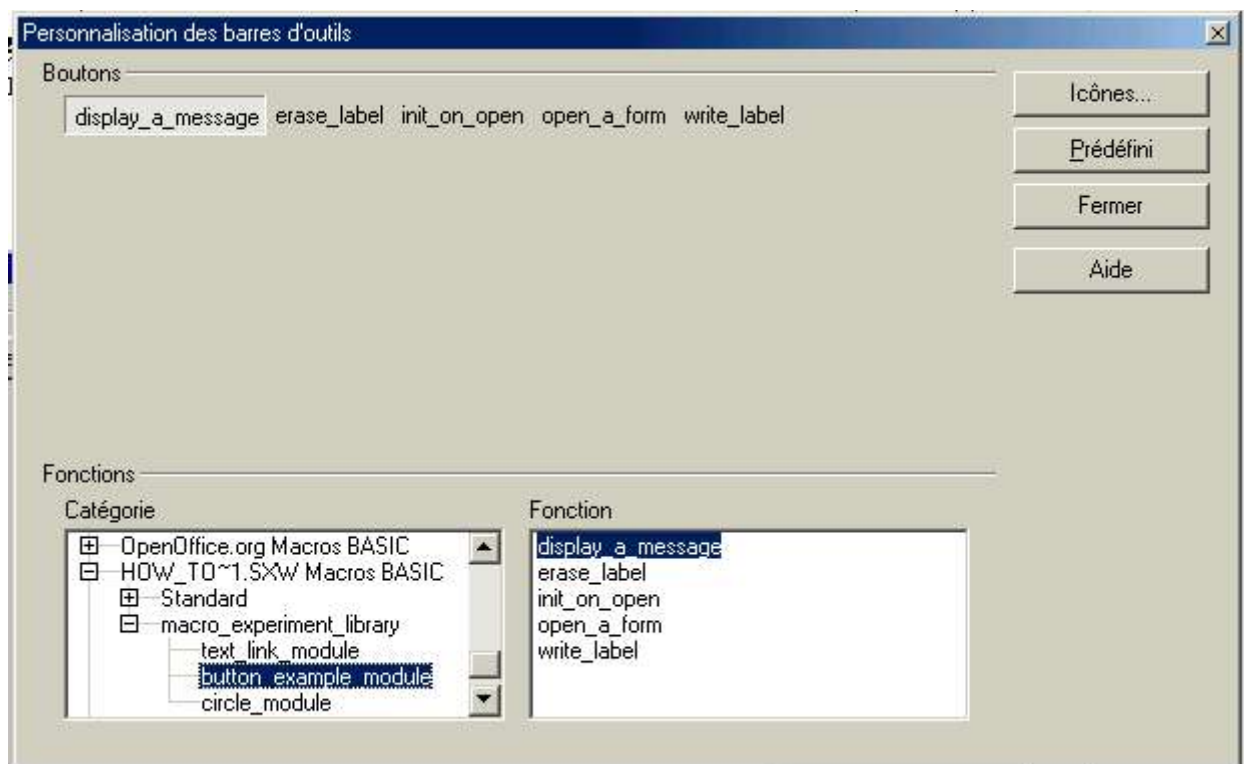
Personnalisation des barres d'outils

Boutons

display_a_message erase_label init_on_open open_a_form write_label

Icônes...

Prédéfini

Fermer

Aide

Fonctions

Catégorie

OpenOffice.org Macros BASIC
HOW_TO~1.SXW Macros BASIC
Standard
macro_experiment_library
text_link_module
button_example_module
circle_module

Fonction

display_a_message
erase_label
init_on_open
open_a_form
write_label